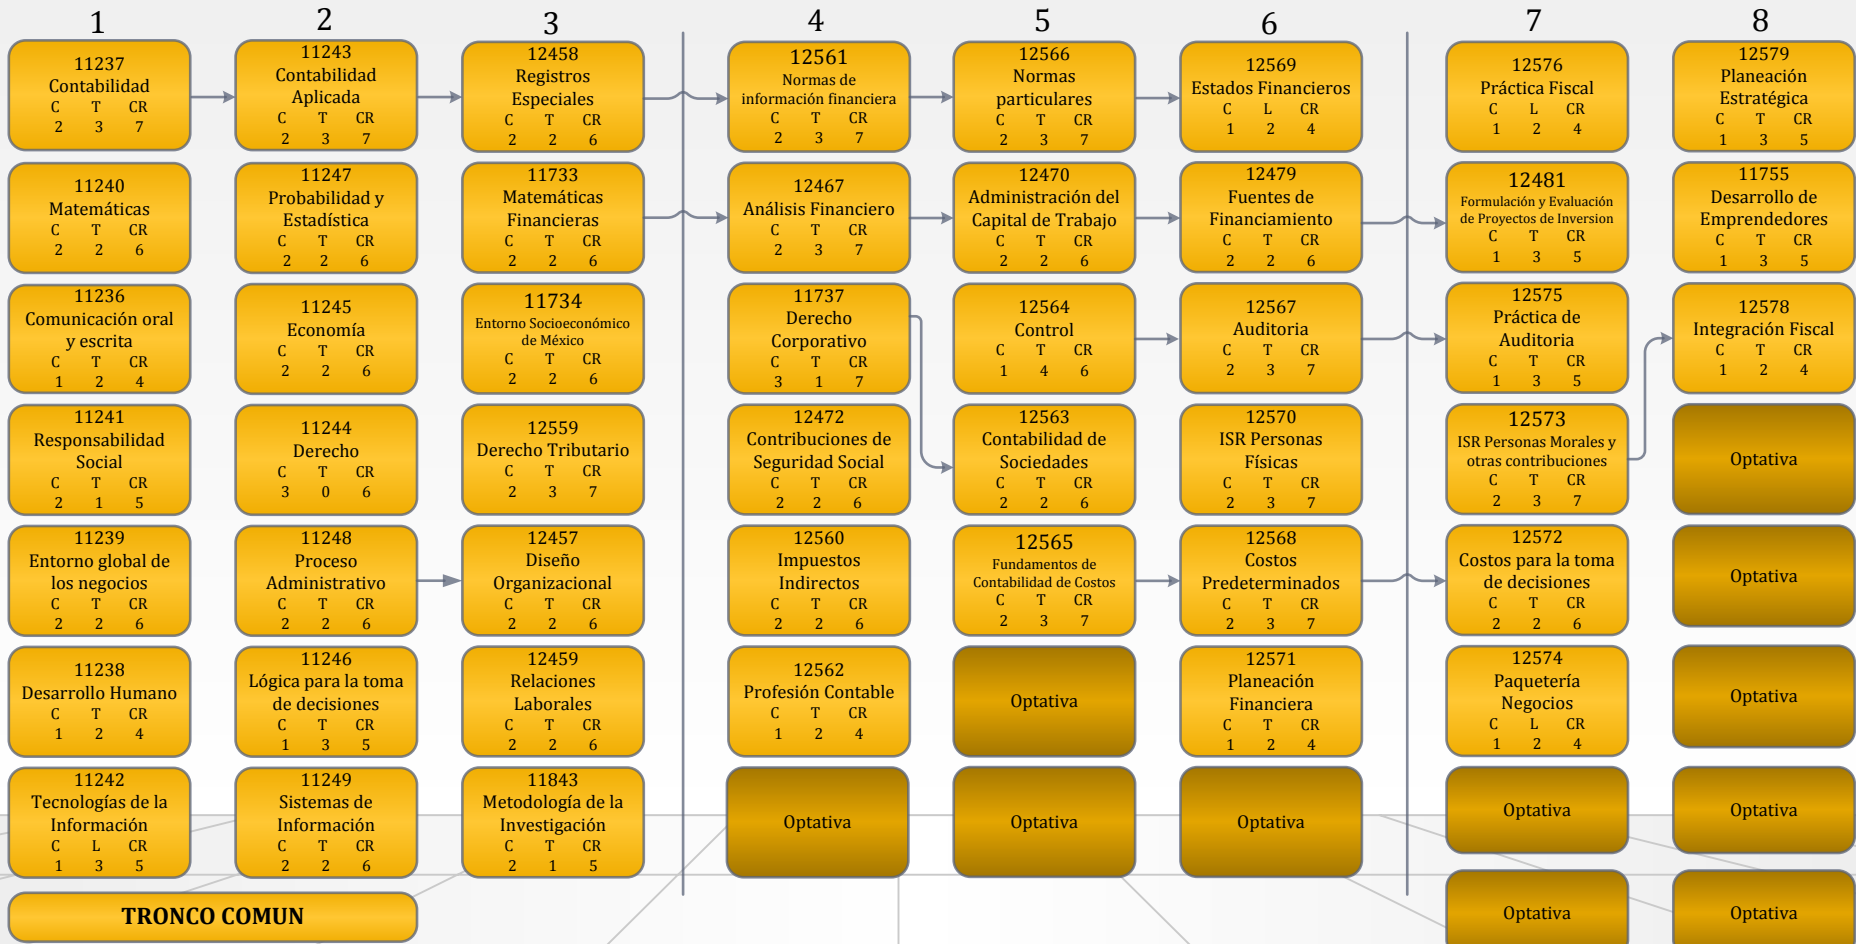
1

11237
Contabilidad
C T CR
2 3 7

11240
Matemáticas
C T CR
2 2 6

11236
Comunicación oral y escrita
C T CR
1 2 4

11241
Responsabilidad Social
C T CR
2 1 5

11239
Entorno global de los negocios
C T CR
2 2 6

11238
Desarrollo Humano
C T CR
1 2 4

11242
Tecnologías de la Información
C L CR
1 3 5

2

11243
Contabilidad Aplicada
C T CR
2 3 7

11247
Probabilidad y Estadística
C T CR
2 2 6

11245
Economía
C T CR
2 2 6

11244
Derecho
C T CR
3 0 6

11248
Proceso Administrativo
C T CR
2 2 6

11246
Lógica para la toma de decisiones
C T CR
1 3 5

11249
Sistemas de Información
C T CR
2 2 6

TRONCO COMUN

3

12458
Registros Especiales
C T CR
2 2 6

11733
Matemáticas Financieras
C T CR
2 2 6

11734
Entorno Socioeconómico de México
C T CR
2 2 6

12559
Derecho Tributario
C T CR
2 3 7

12457
Diseño Organizacional
C T CR
2 2 6

12459
Relaciones Laborales
C T CR
2 2 6

11843
Metodología de la Investigación
C T CR
2 1 5

4

12561
Normas de información financiera
C T CR
2 3 7

12467
Análisis Financiero
C T CR
2 3 7

11737
Derecho Corporativo
C T CR
3 1 7

12472
Contribuciones de Seguridad Social
C T CR
2 2 6

12560
Impuestos Indirectos
C T CR
2 2 6

12562
Profesión Contable
C T CR
1 2 4

Optativa

5

12566
Normas particulares
C T CR
2 3 7

12470
Administración del Capital de Trabajo
C T CR
2 2 6

12564
Control
C T CR
1 4 6

12563
Contabilidad de Sociedades
C T CR
2 2 6

12565
Fundamentos de Contabilidad de Costos
C T CR
2 3 7

Optativa

Optativa

6

12569
Estados Financieros
C L CR
1 2 4

12479
Fuentes de Financiamiento
C T CR
2 2 6

12567
Auditoria
C T CR
2 3 7

12570
ISR Personas Físicas
C T CR
2 3 7

12568
Costos Predeterminados
C T CR
2 3 7

12571
Planeación Financiera
C T CR
1 2 4

Optativa

7

12576
Práctica Fiscal
C L CR
1 2 4

12481
Formulación y Evaluación de Proyectos de Inversion
C T CR
1 3 5

12575
Práctica de Auditoria
C T CR
1 3 5

12573
ISR Personas Morales y otras contribuciones
C T CR
2 3 7

12572
Costos para la toma de decisiones
C T CR
2 2 6

12574
Paquetería Negocios
C L CR
1 2 4

Optativa

Optativa

8

12579
Planeación Estratégica
C T CR
1 3 5

11755
Desarrollo de Emprendedores
C T CR
1 3 5

12578
Integración Fiscal
C T CR
1 2 4

Optativa

Optativa

Optativa

Optativa

Optativa